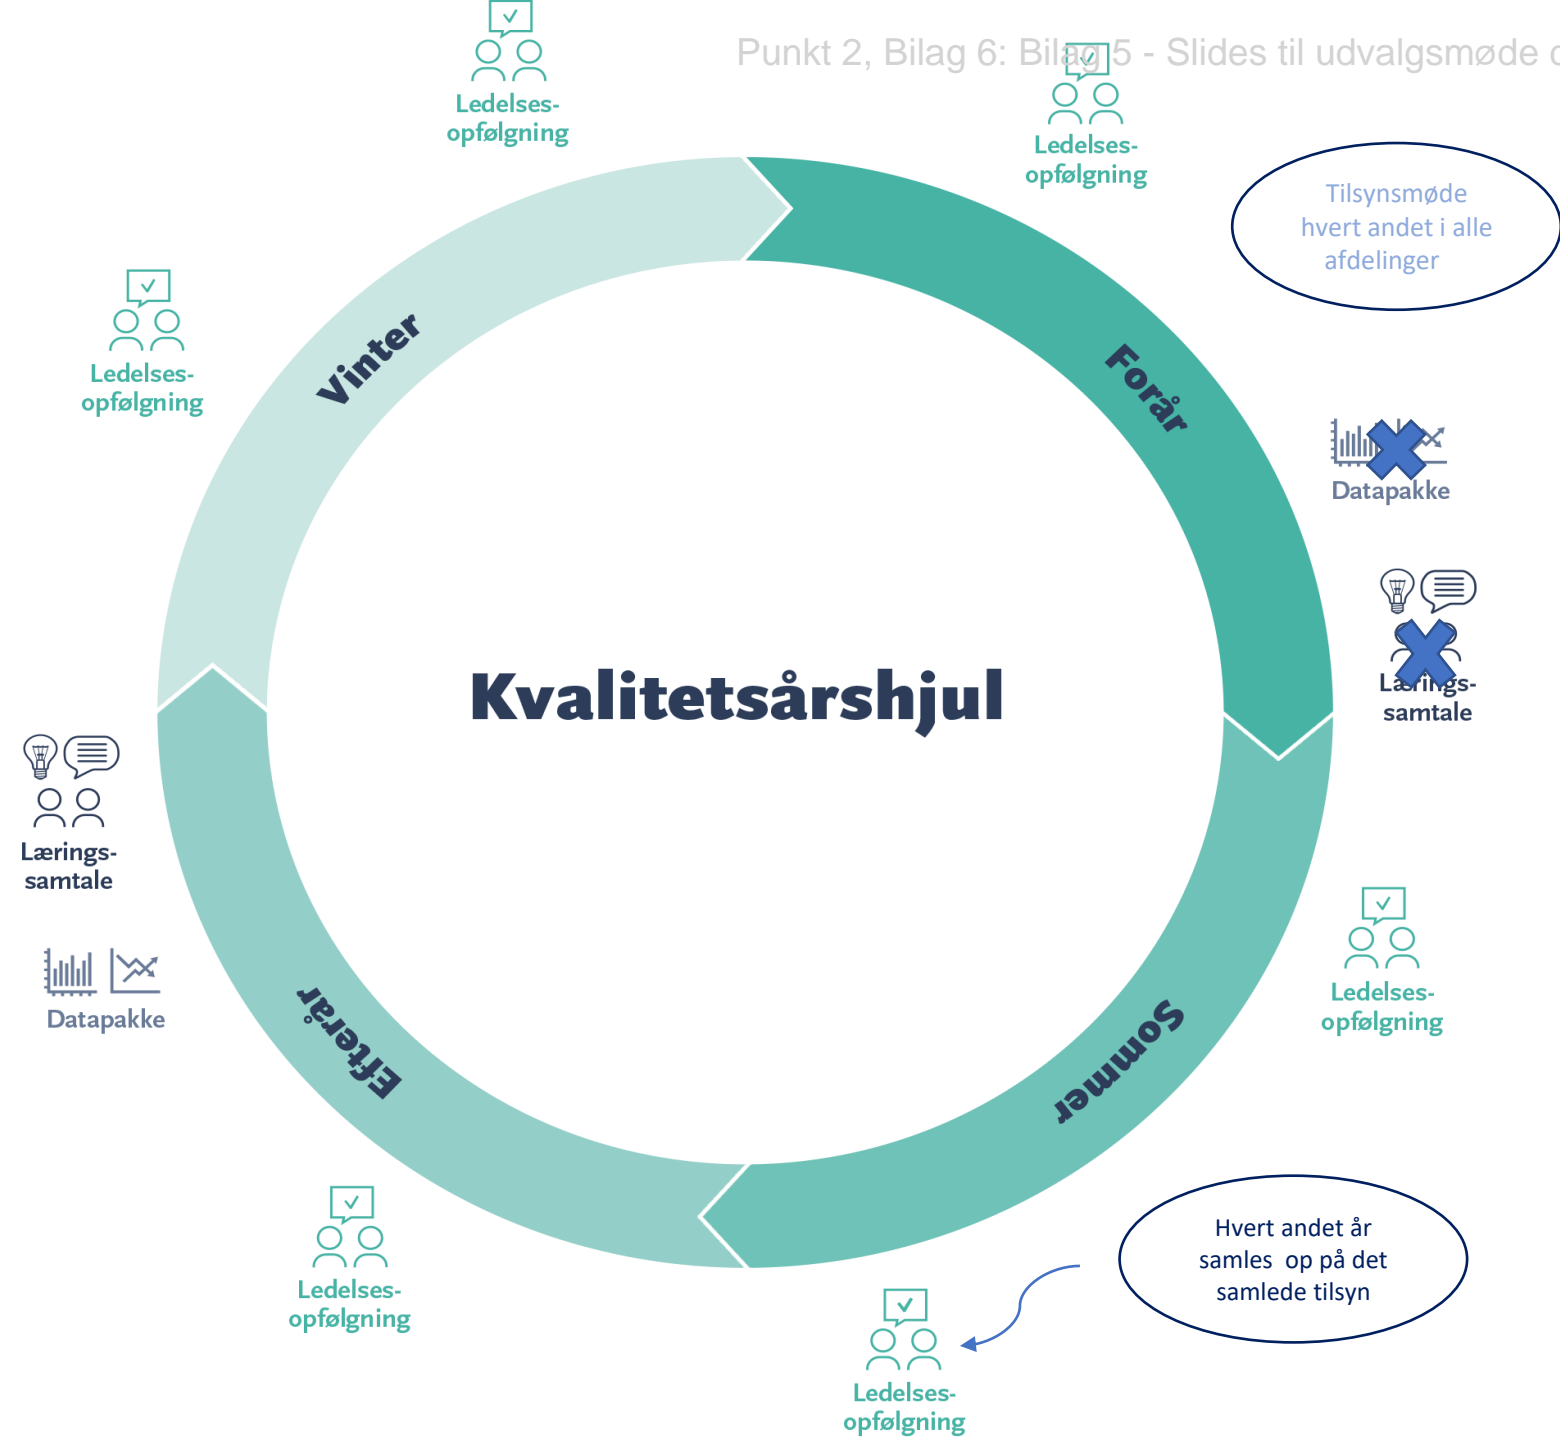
Punkt 2, Bilag 6: Bilag 5 - Slides til udvalgsmøde o

Ledelses-opfølgning

Ledelses-opfølgning

Tilsynsmøde hvert andet i alle afdelinger

Ledelses-opfølgning

Vinter

Forår

Datapakke

Lærings-samtale

Kvalitetsårshjul

Lærings-samtale

Datapakke

Ledelses-opfølgning

Efterår

Sommer

Ledelses-opfølgning

Hvert andet år samles op på det samlede tilsyn

Ledelses-opfølgning